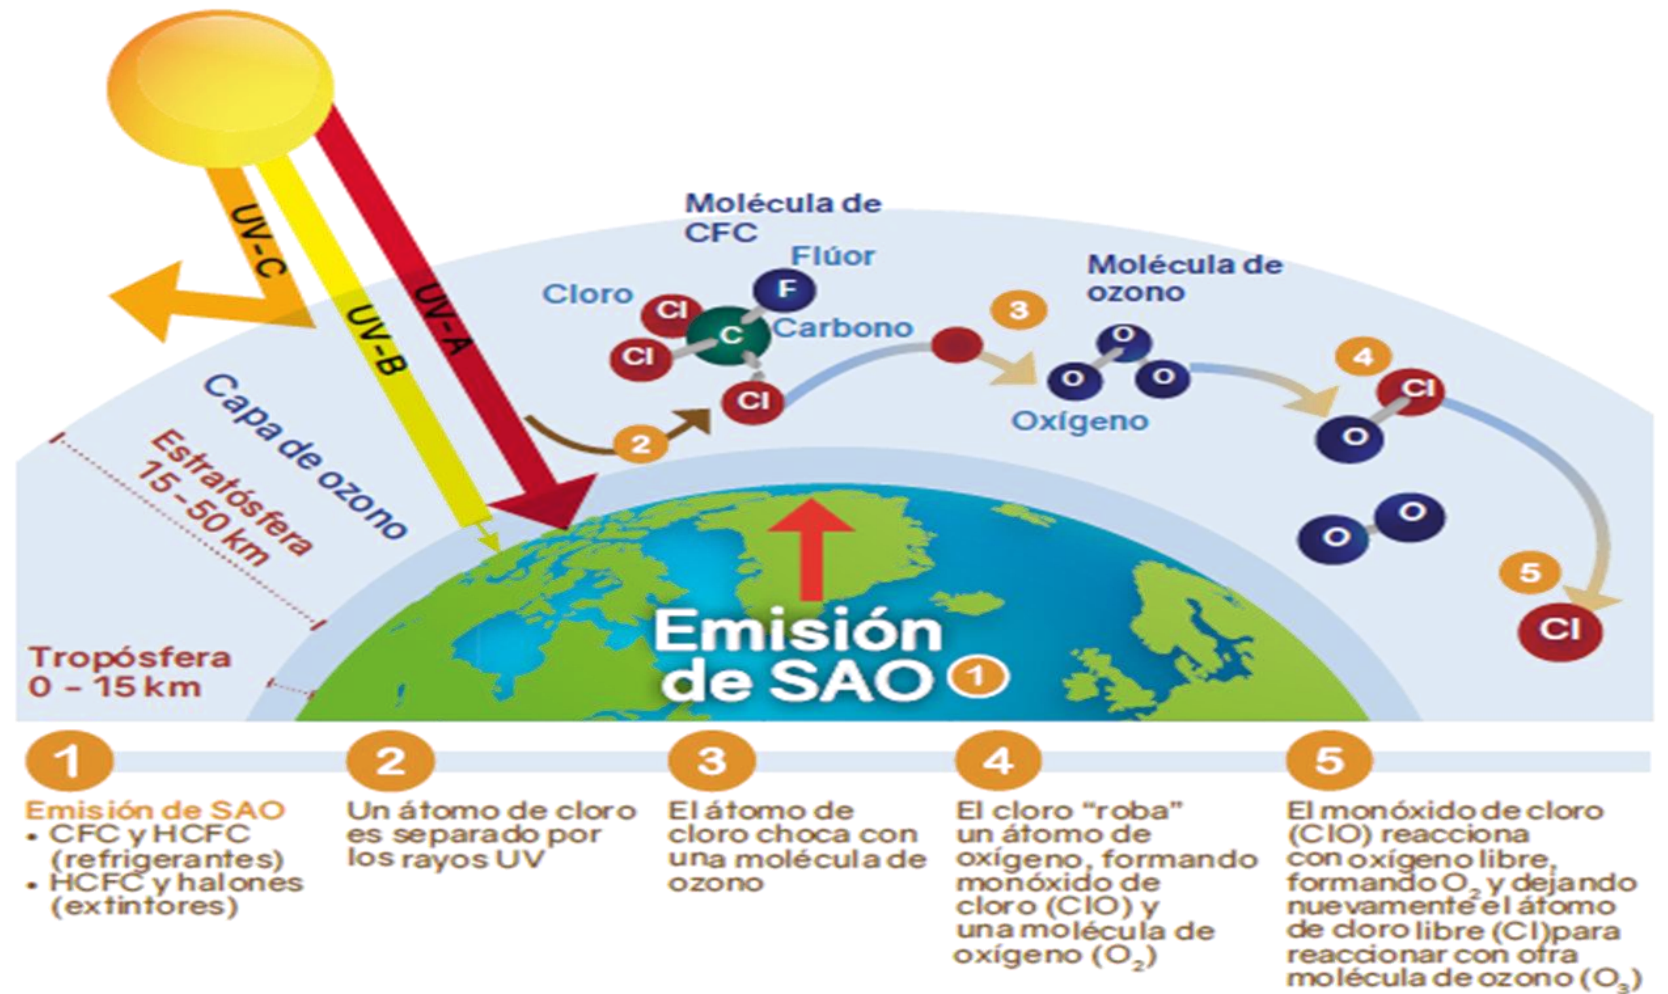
UV-C
UV-B
UV-A

Molécula de CFC
Flúor
Cloro
Cl
F
C
Carbono
Cl
Cl

Molécula de ozono
3
O
O
O
Oxígeno

4
Cl
O

O
O

5
Cl

2

Capa de ozono
Estratósfera 15 - 50 km
Tropósfera 0 – 15 km

Emisión de SAO 1

1
Emisión de SAO
• CFC y HCFC (refrigerantes)
• HCFC y halones (extintores)

2
Un átomo de cloro es separado por los rayos UV

3
El átomo de cloro choca con una molécula de ozono

4
El cloro "roba" un átomo de oxígeno, formando monóxido de cloro (ClO) y una molécula de oxígeno ($O_2$)

5
El monóxido de cloro (ClO) reacciona con oxígeno libre, formando $O_2$ y dejando nuevamente el átomo de cloro libre (Cl)para reaccionar con otra molécula de ozono ($O_3$)